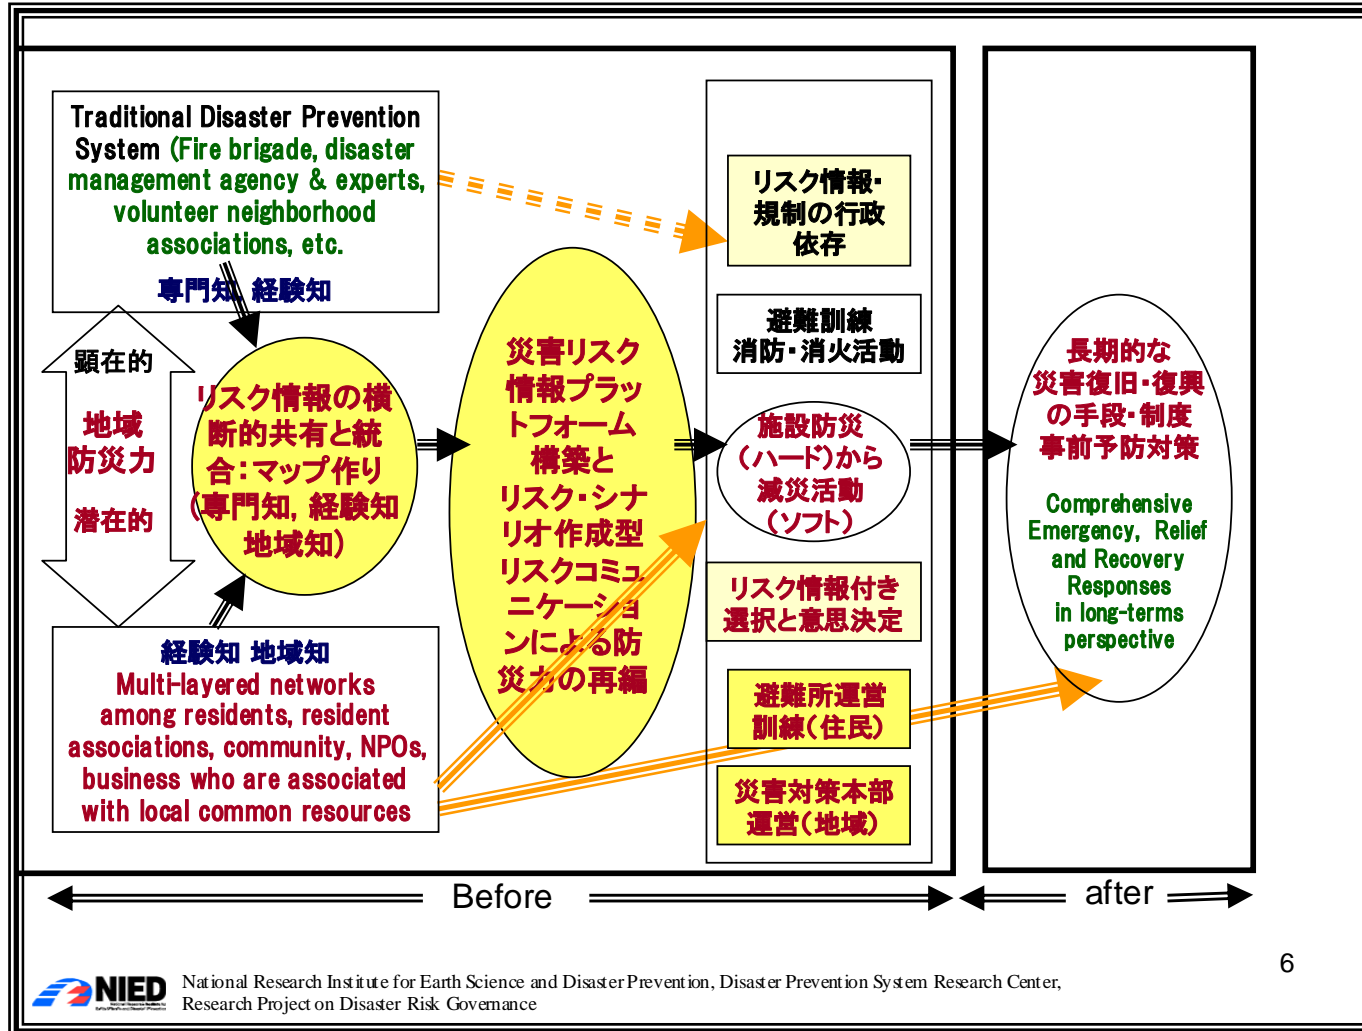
Traditional Disaster Prevention System (Fire brigade, disaster management agency & experts, volunteer neighborhood associations, etc.

専門知 経験知

顕在的

地域防災力

潜在的

リスク情報の横断的共有と統合：マップ作り（専門知, 経験知 地域知）

災害リスク情報プラットフォーム構築とリスク・シナリオ作成型リスクコミュニケーションによる防災力の再編

経験知 地域知
Multi-layered networks among residents, resident associations, community, NPOs, business who are associated with local common resources

リスク情報・規制の行政依存

避難訓練
消防・消火活動

施設防災（ハード）から減災活動（ソフト）

リスク情報付き選択と意思決定

避難所運営訓練（住民）

災害対策本部運営（地域）

長期的な災害復旧・復興の手段・制度
事前予防対策

Comprehensive Emergency, Relief and Recovery Responses in long-terms perspective

Before

after

6

NIED

National Research Institute for Earth Science and Disaster Prevention, Disaster Prevention System Research Center, Research Project on Disaster Risk Governance